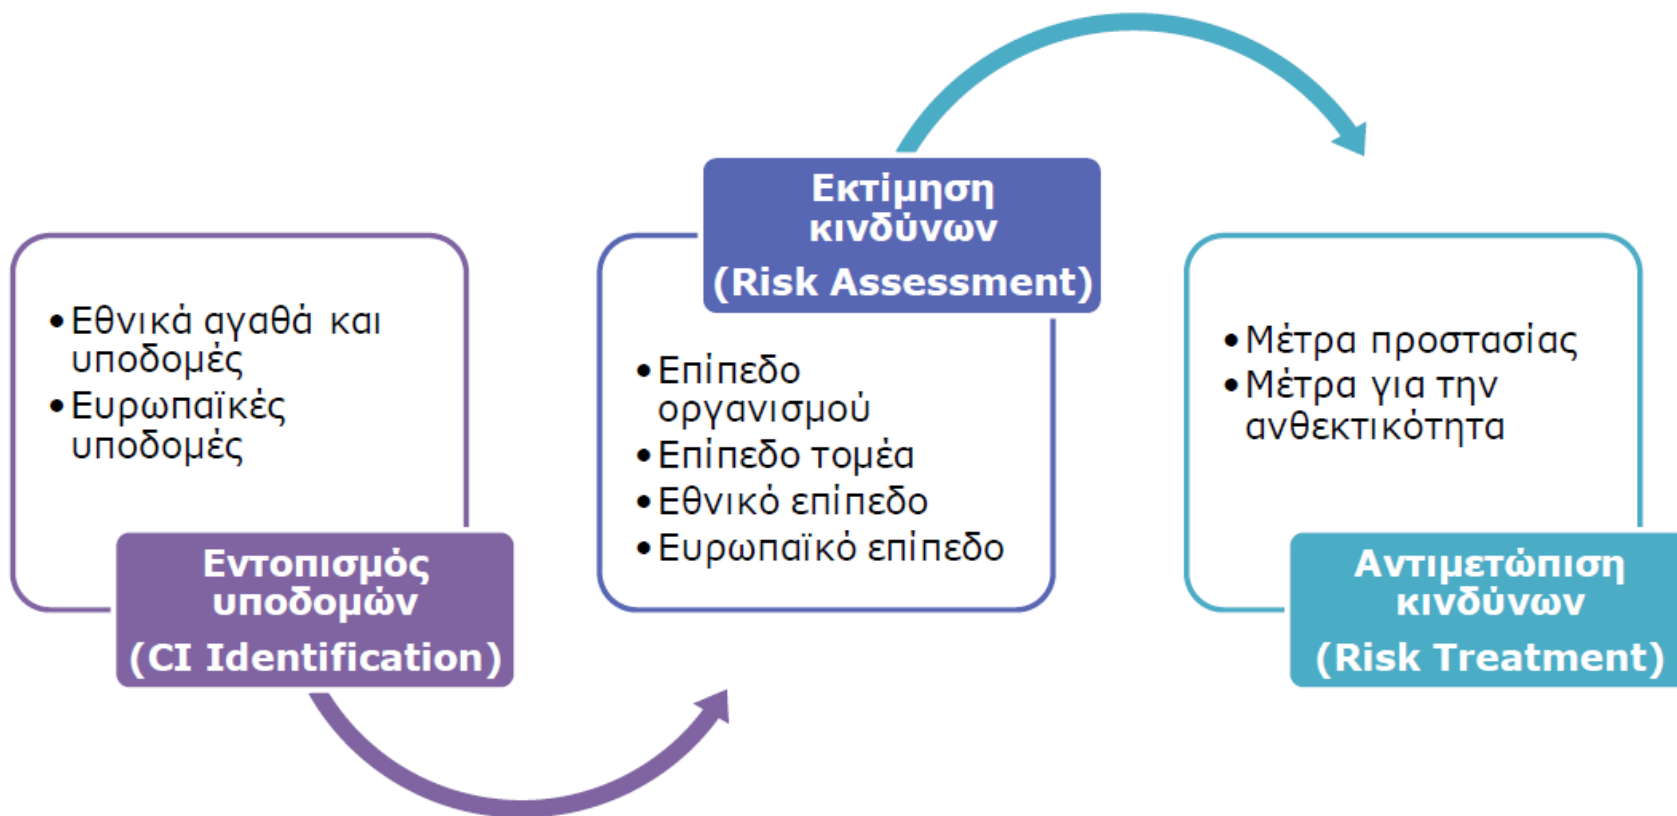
• Εθνικά αγαθά και υποδομές
• Ευρωπαϊκές υποδομές

Εντοπισμός υποδομών
(CI Identification)

Εκτίμηση κινδύνων
(Risk Assessment)

• Επίπεδο οργανισμού
• Επίπεδο τομέα
• Εθνικό επίπεδο
• Ευρωπαϊκό επίπεδο

• Μέτρα προστασίας
• Μέτρα για την ανθεκτικότητα

Αντιμετώπιση κινδύνων
(Risk Treatment)